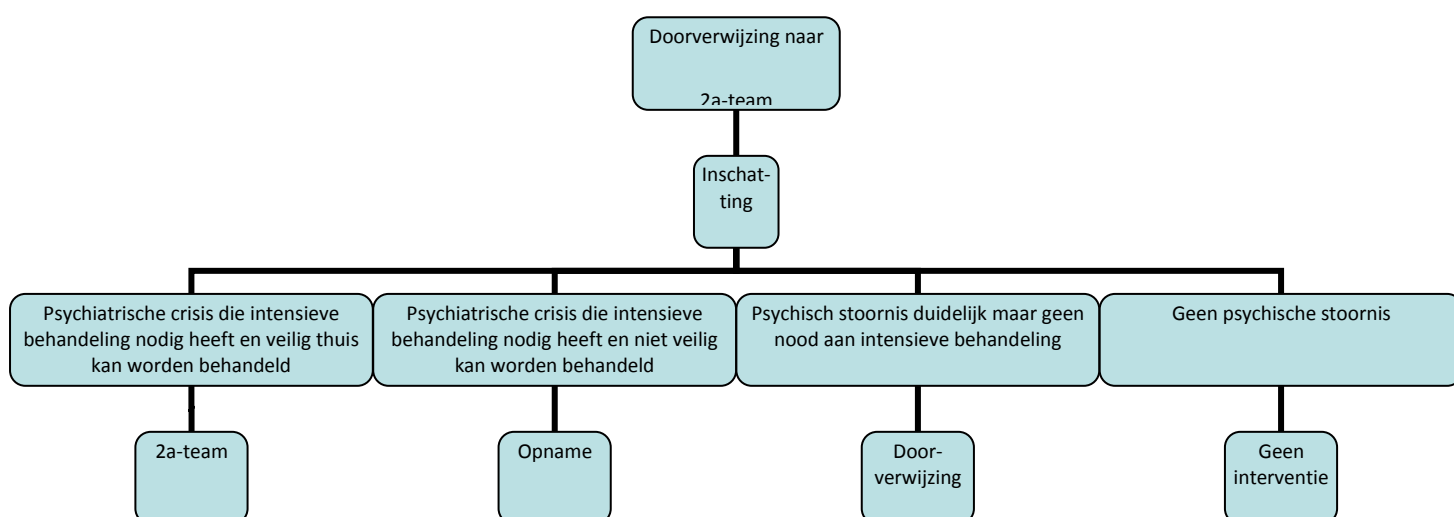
Doorverwijzing naar

2a-team

Inschatting

Psychiatrische crisis die intensieve behandeling nodig heeft en veilig thuis kan worden behandeld

Psychiatrische crisis die intensieve behandeling nodig heeft en niet veilig kan worden behandeld

Psychisch stoornis duidelijk maar geen nood aan intensieve behandeling

Geen psychische stoornis

2a-team

Opname

Doorverwijzing

Geen interventie